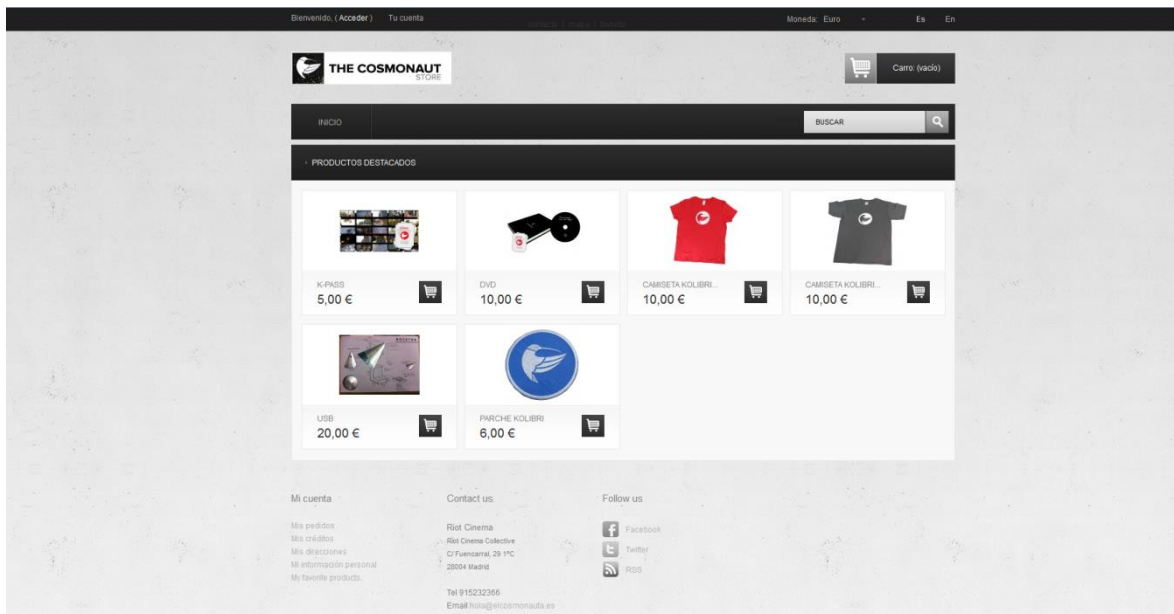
Bienvenido, ( Acceder ) Tu cuenta

Moneda: Euro

Es En

THE COSMONAUT STORE

Carro: (vacío)

INICIO

BUSCAR

PRODUCTOS DESTACADOS

K-PASS
5,00 €

DVD
10,00 €

CAMISETA KOLIBRI...
10,00 €

CAMISETA KOLIBRI...
10,00 €

USB
20,00 €

PARCHE KOLIBRI
6,00 €

Mi cuenta

Mis pedidos
Mis créditos
Mis direcciones
Mi información personal
My favorite products.

Contact us

Riot Cinema
Riot Cinema Collective
C/ Fuencarral, 29 1ºC
28004 Madrid

Tel 915232366
Email hola@elcosmonauta.es

Follow us

Facebook
Twitter
RSS